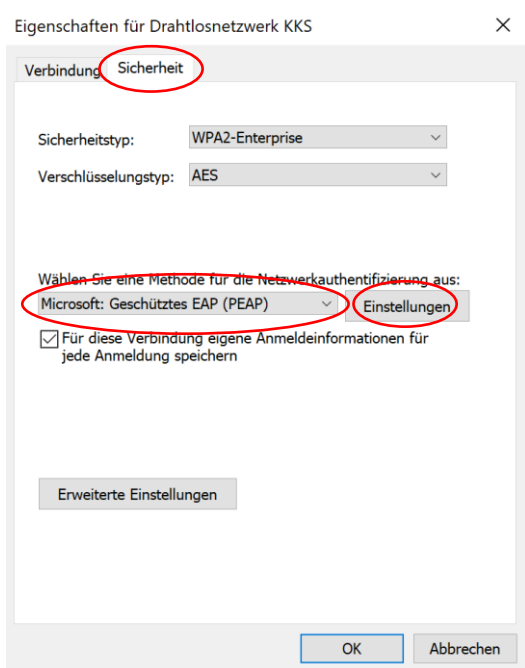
Eigenschaften für Drahtlosnetzwerk KKS ×

Verbindung Sicherheit

Sicherheitstyp: WPA2-Enterprise

Verschlüsselungstyp: AES

Wählen Sie eine Methode für die Netzwerkauthentifizierung aus:

Microsoft: Geschütztes EAP (PEAP) Einstellungen

☑ Für diese Verbindung eigene Anmeldeinformationen für jede Anmeldung speichern

Erweiterte Einstellungen

OK Abbrechen